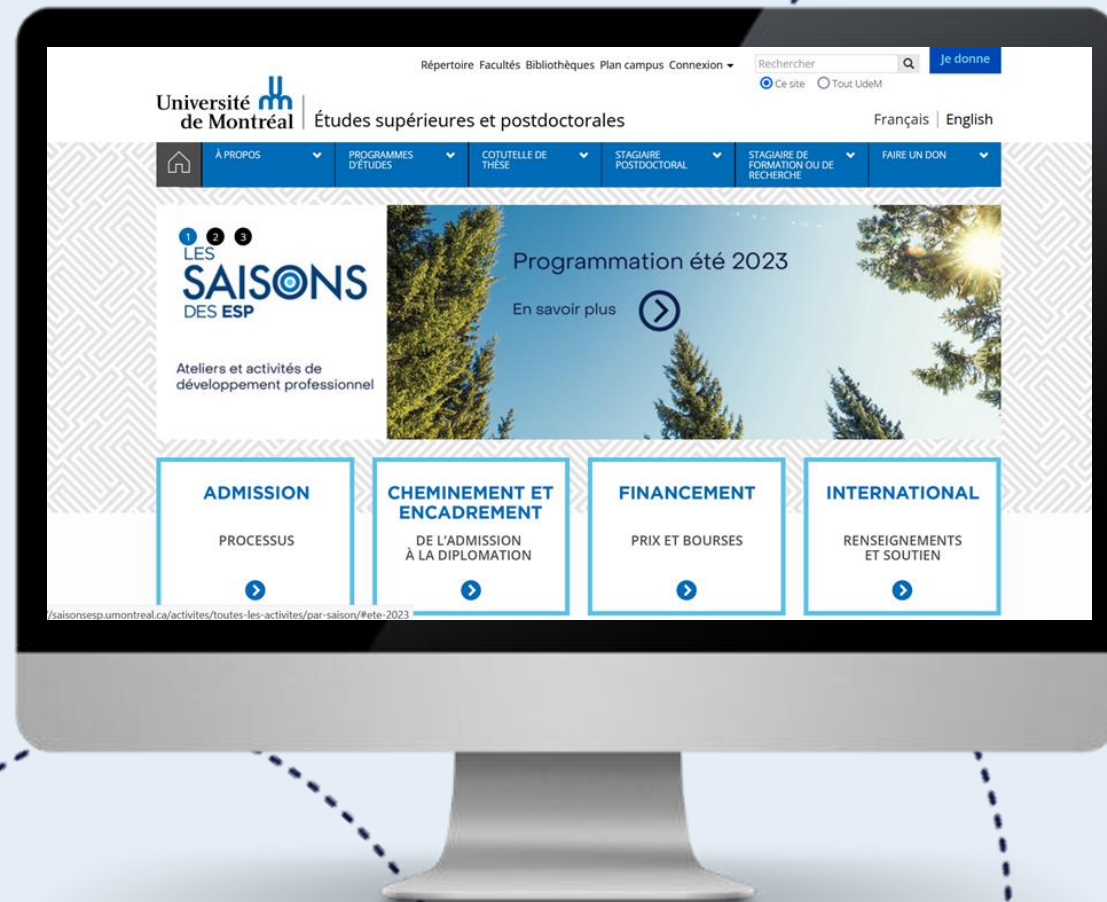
Répertoire Facultés Bibliothèques Plan campus Connexion

Rechercher

Je donne

Ce site Tout UdeM

Université de Montréal | Études supérieures et postdoctorales

Français | English

À PROPOS

PROGRAMMES D'ÉTUDES

COTUTELLE DE THÈSE

STAGIAIRE POSTDOCTORAL

STAGIAIRE DE FORMATION OU DE RECHERCHE

FAIRE UN DON

1 2 3

LES SAISONS DES ESP

Ateliers et activités de développement professionnel

Programmation été 2023

En savoir plus

ADMISSION

PROCESSUS

CHEMINEMENT ET ENCADREMENT

DE L'ADMISSION À LA DIPLOMATION

FINANCEMENT

PRIX ET BOURSES

INTERNATIONAL

RENSEIGNEMENTS ET SOUTIEN

/saisonsesp.umontreal.ca/activites/toutes-les-activites/par-saison/#ete-2023